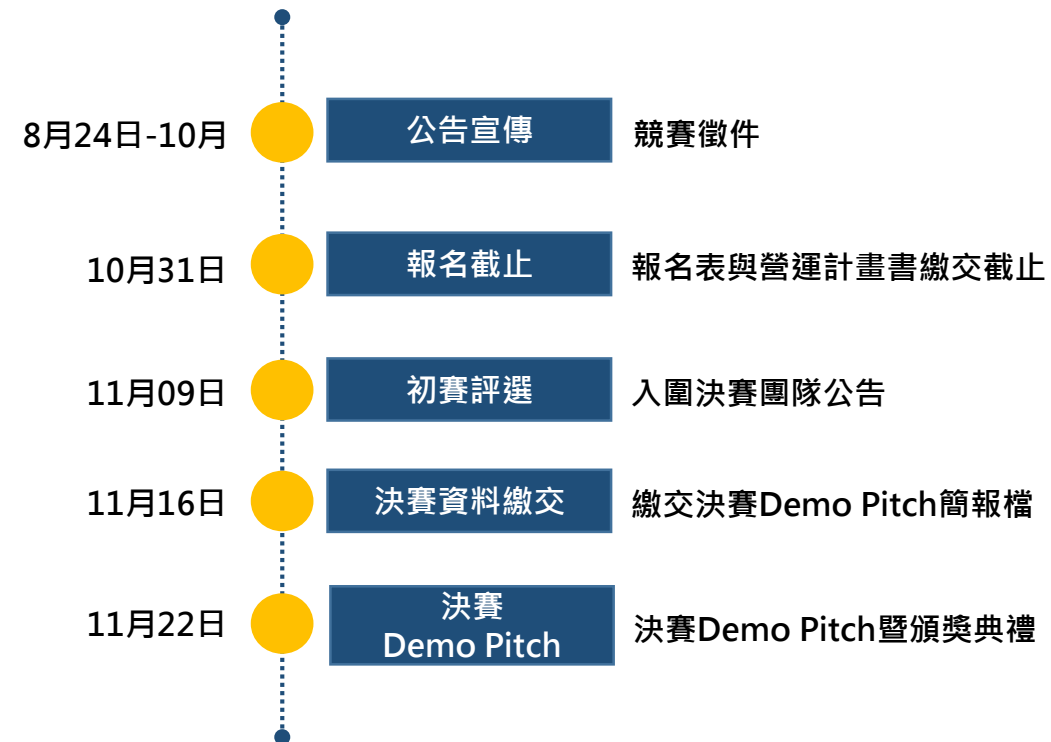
8月24日-10月
公告宣傳
競賽徵件

10月31日
報名截止
報名表與營運計畫書繳交截止

11月09日
初賽評選
入圍決賽團隊公告

11月16日
決賽資料繳交
繳交決賽Demo Pitch簡報檔

11月22日
決賽
Demo Pitch
決賽Demo Pitch暨頒獎典禮